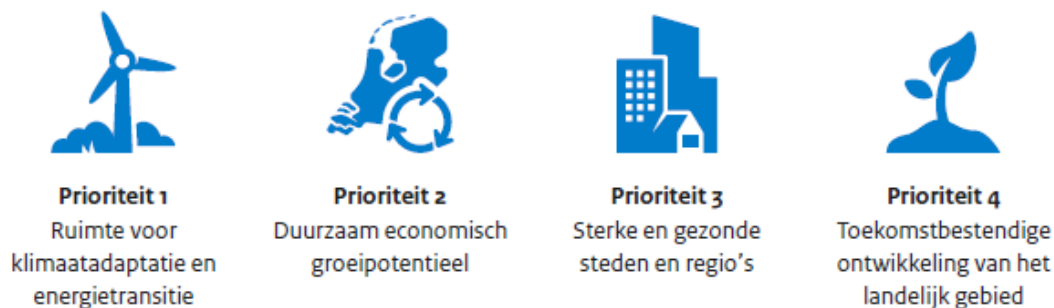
**Prioriteit 1**
Ruimte voor klimaatadaptatie en energietransitie

**Prioriteit 2**
Duurzaam economisch groeipotentieel

**Prioriteit 3**
Sterke en gezonde steden en regio's

**Prioriteit 4**
Toekomstbestendige ontwikkeling van het landelijk gebied